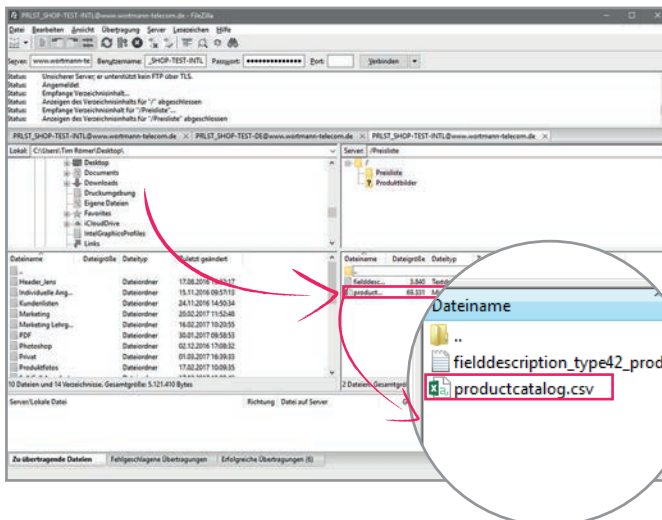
PRLST_SHOP-TEST-INTL@www.wortmann-telecom.de - FileZilla

Datei Bearbeiten Ansicht Übertragung Server Lesezeichen Hilfe

Server: www.wortmann-te Benutzername: _SHOP-TEST-INTL Passwort: •••••••••••••• Port: Verbinden

Status: Unsicherer Server, er unterstützt kein FTP über TLS.
Status: Angemeldet
Status: Empfange Verzeichnisinhalt...
Status: Anzeigen des Verzeichnisinhalts für "/" abgeschlossen
Status: Empfange Verzeichnisinhalt für "/Preisliste"...
Status: Anzeigen des Verzeichnisinhalts für "/Preisliste" abgeschlossen

PRLST_SHOP-TEST-INTL@www.wortmann-telecom.de × PRLST_SHOP-TEST-DE@www.wortmann-telecom.de × PRLST_SHOP-TEST-INTL@www.wortmann-telecom.de ×

Lokal: C:\Users\Tim Römer\Desktop\

Desktop
Documents
Downloads
Druckumgebung
Eigene Dateien
Favorites
iCloudDrive
IntelGraphicsProfiles
Links

Server: /Preisliste

/
Preisliste
Produktbilder

| Dateiname | Dateigröße | Dateityp | Zuletzt geändert |
|---|---|---|---|
| .. | | | |
| Header_lens | | Dateiordner | 17.08.2016 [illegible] |
| Individuelle Ang... | | Dateiordner | 15.11.2016 09:57:13 |
| Kundenlisten | | Dateiordner | 24.11.2016 14:50:34 |
| Marketing | | Dateiordner | 20.02.2017 11:52:48 |
| Marketing Lehrg... | | Dateiordner | 16.02.2017 10:20:55 |
| PDF | | Dateiordner | 30.01.2017 09:58:53 |
| Photoshop | | Dateiordner | 02.12.2016 17:08:32 |
| Privat | | Dateiordner | 01.03.2017 16:39:53 |
| Produktfotos | | Dateiordner | 17.02.2017 10:09:35 |

10 Dateien und 14 Verzeichnisse. Gesamtgröße: 5.121.410 Bytes

| Dateiname | Dateigröße | Dateityp |
|---|---|---|
| .. | | |
| fielddesc... | 3.840 | Textd |
| product... | 69.331 | Mi |

2 Dateien. Gesamtgrö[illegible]

Dateiname
..
fielddescription_type42_prod
productcatalog.csv

Server/Lokale Datei Richtung Datei auf Server

Zu übertragende Dateien Fehlgeschlagene Übertragungen Erfolgreiche Übertragungen (6)